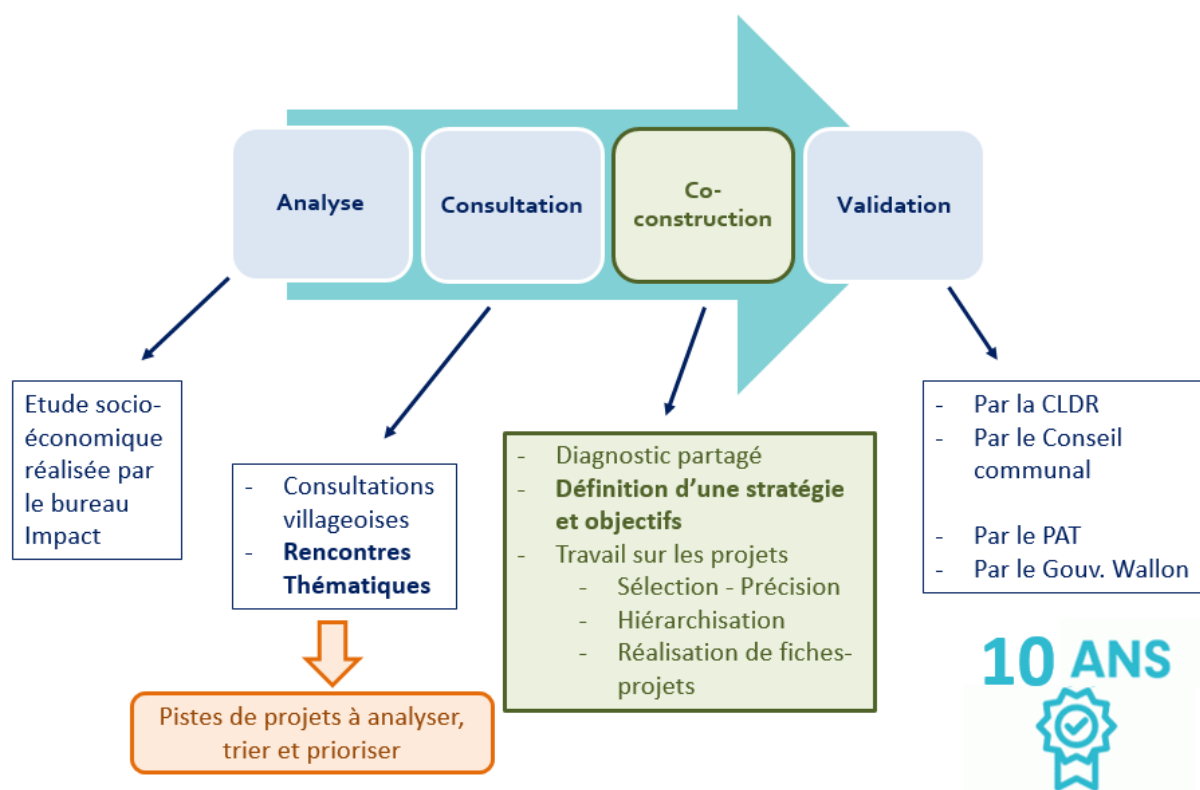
Analyse

Consultation

Co-construction

Validation

Etude socio-économique réalisée par le bureau Impact

- Consultations villageoises
- **Rencontres Thématiques**

Pistes de projets à analyser, trier et prioriser

- Diagnostic partagé
- **Définition d'une stratégie et objectifs**
- Travail sur les projets
  - Sélection - Précision
  - Hiérarchisation
  - Réalisation de fiches-projets

- Par la CLDR
- Par le Conseil communal

- Par le PAT
- Par le Gouv. Wallon

10 ANS